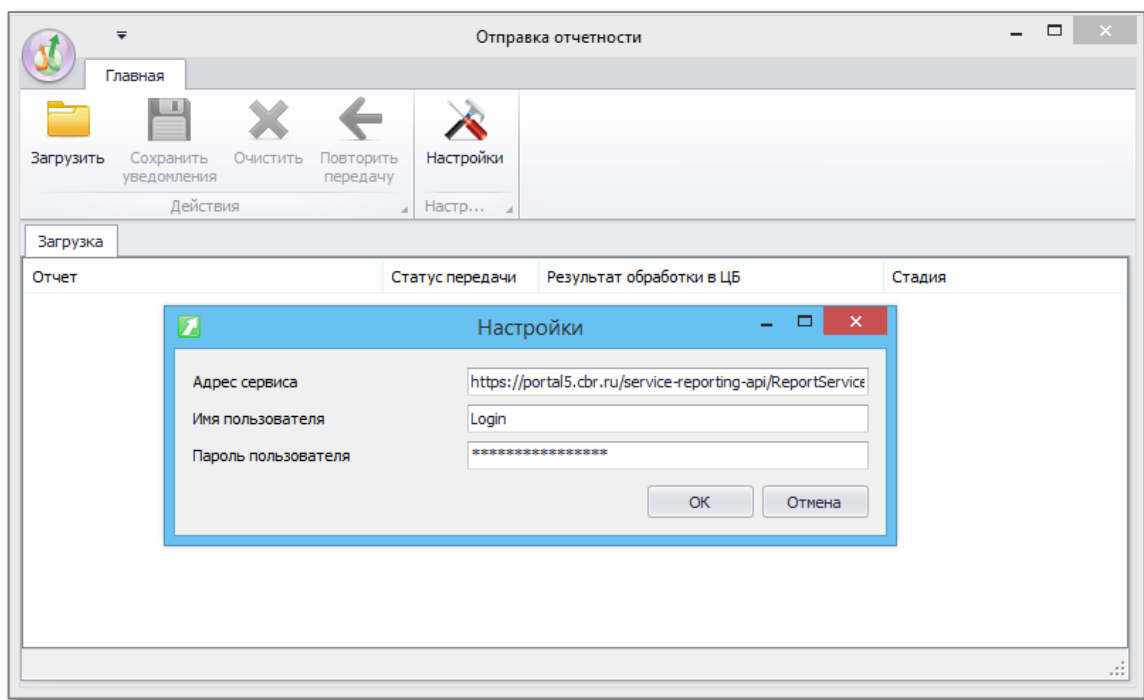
Отправка отчетности

Главная

Загрузить
Сохранить уведомления
Очистить
Повторить передачу
Действия
Настройки
Настр...

Загрузка

| Отчет | Статус передачи | Результат обработки в ЦБ | Стадия |
|---|---|---|---|

Настройки

Адрес сервиса https://portal5.cbr.ru/service-reporting-api/ReportService
Имя пользователя Login
Пароль пользователя ****************

OK
Отмена